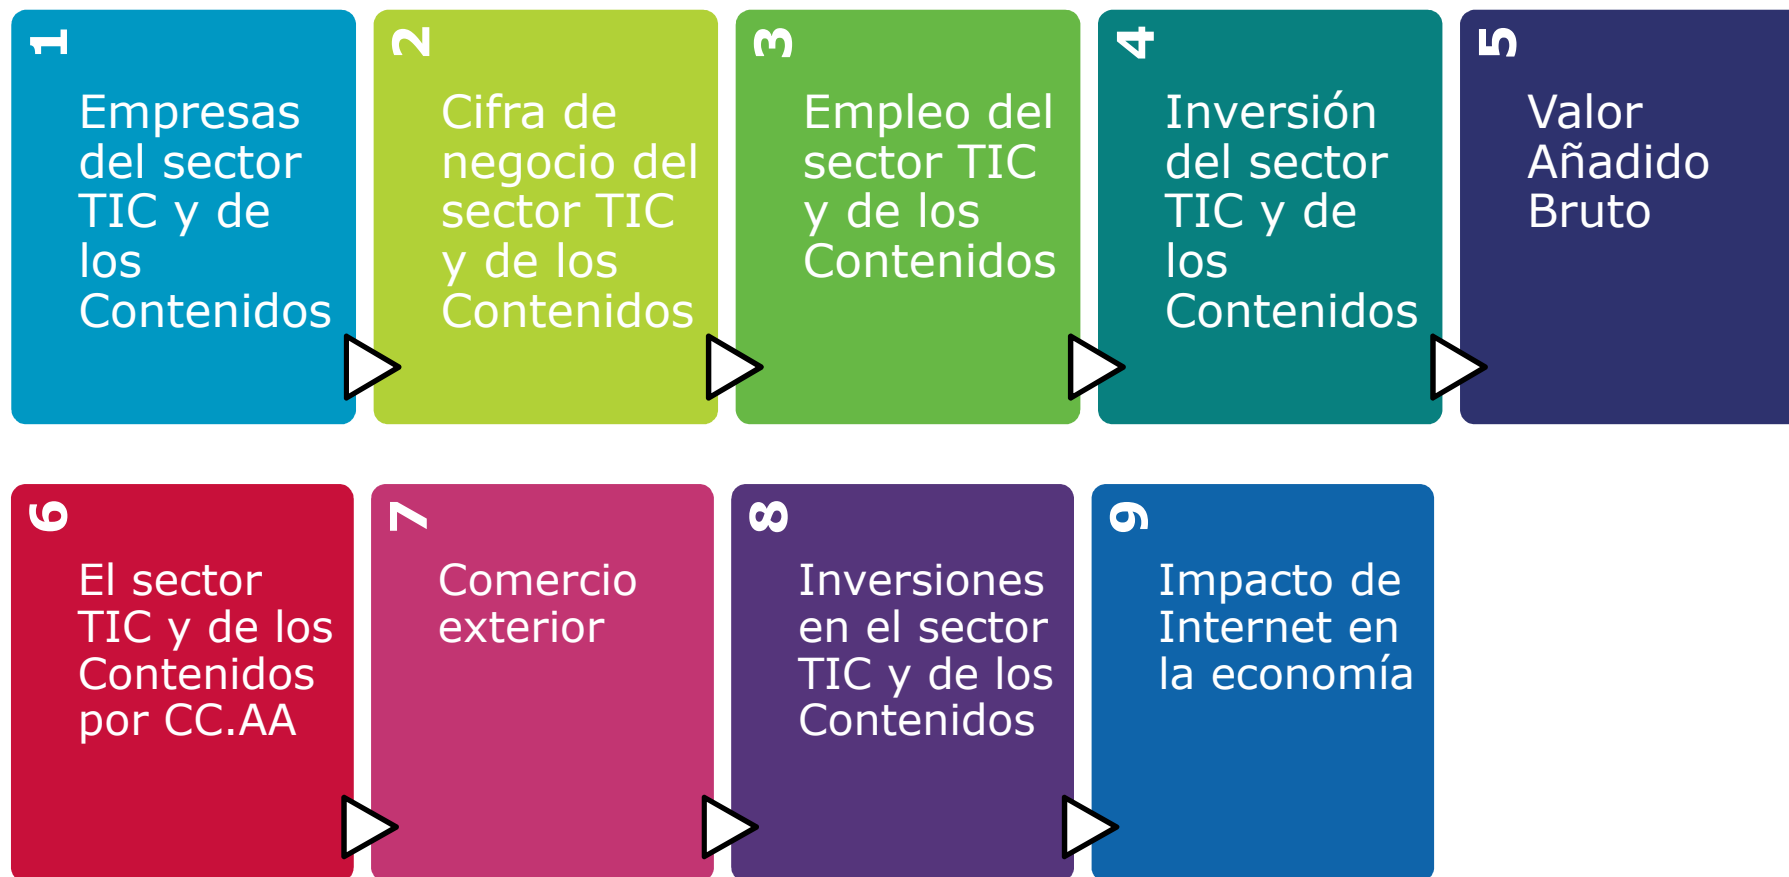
1
Empresas del sector TIC y de los Contenidos

2
Cifra de negocio del sector TIC y de los Contenidos

3
Empleo del sector TIC y de los Contenidos

4
Inversión del sector TIC y de los Contenidos

5
Valor Añadido Bruto

6
El sector TIC y de los Contenidos por CC.AA

7
Comercio exterior

8
Inversiones en el sector TIC y de los Contenidos

9
Impacto de Internet en la economía